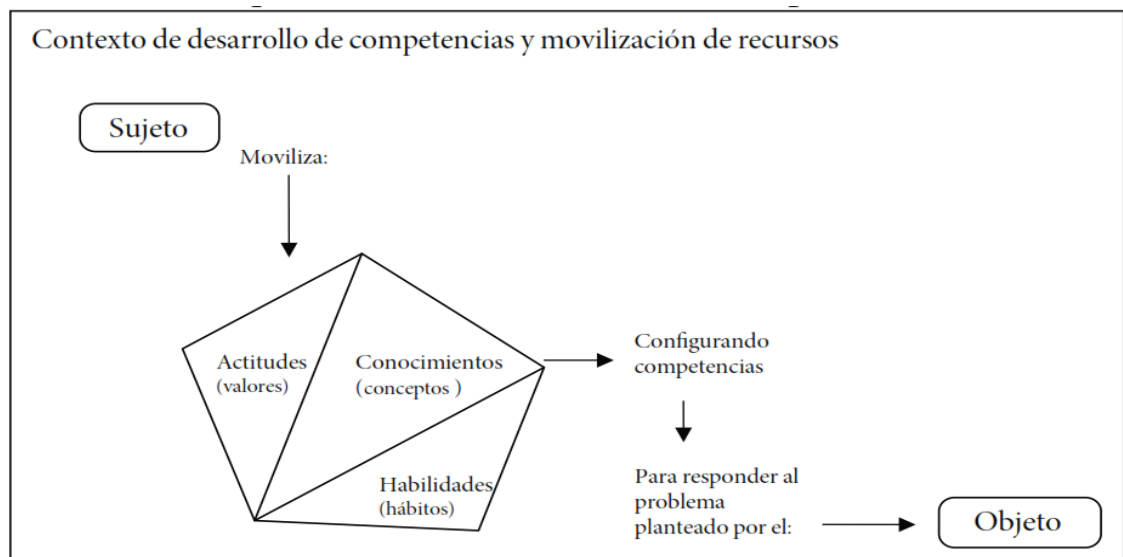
Contexto de desarrollo de competencias y movilización de recursos

Sujeto

Moviliza:

Actitudes
(valores)

Conocimientos
(conceptos )

Habilidades
(hábitos)

Configurando competencias

Para responder al problema planteado por el:

Objeto